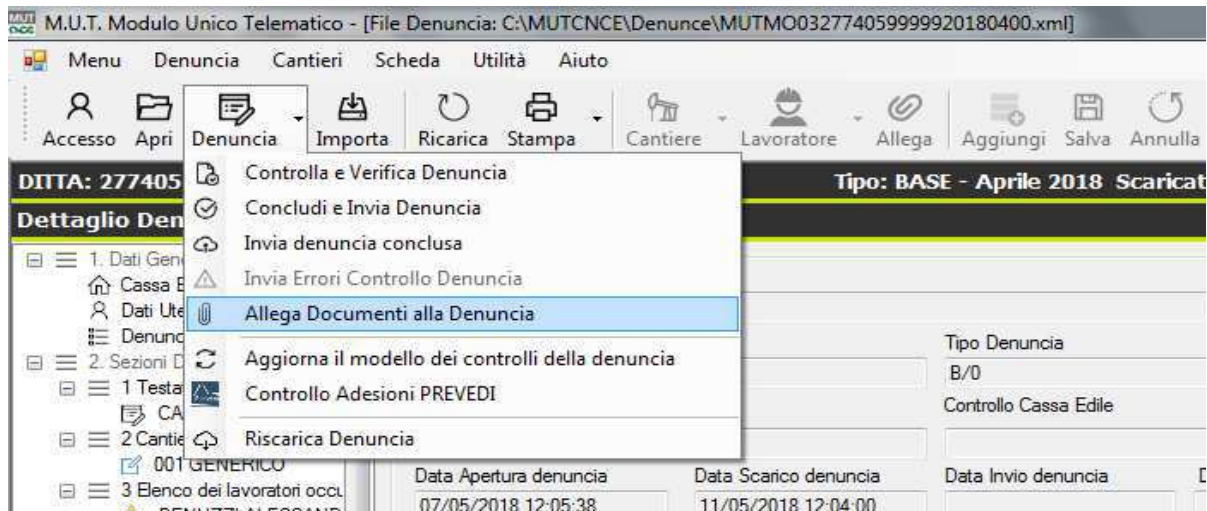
M.U.T. Modulo Unico Telematico - [File Denuncia: C:\MUTCNCE\Denunce\MUTMO03277405999920180400.xml]

Menu Denuncia Cantieri Scheda Utilità Aiuto

Accesso Apri Denuncia Importa Ricarica Stampa Cantiere Lavoratore Allega Aggiungi Salva Annulla

DITTA: 277405

Tipo: BASE - Aprile 2018 Scaricat

Dettaglio Den

Controlla e Verifica Denuncia
Concludi e Invia Denuncia
Invia denuncia conclusa
Invia Errori Controllo Denuncia
Allega Documenti alla Denuncia
Aggiorna il modello dei controlli della denuncia
Controllo Adesioni PREVEDI
Riscarica Denuncia

1. Dati Gen
Cassa E
Dati Ute
Denunc
2. Sezioni D
1 Testa
CA
2 Cantie
001 GENERICO
3 Elenco dei lavoratori occu

Tipo Denuncia
B/0
Controllo Cassa Edile

Data Apertura denuncia
07/05/2018 12:05:38
Data Scarico denuncia
11/05/2018 12:04:00
Data Invio denuncia